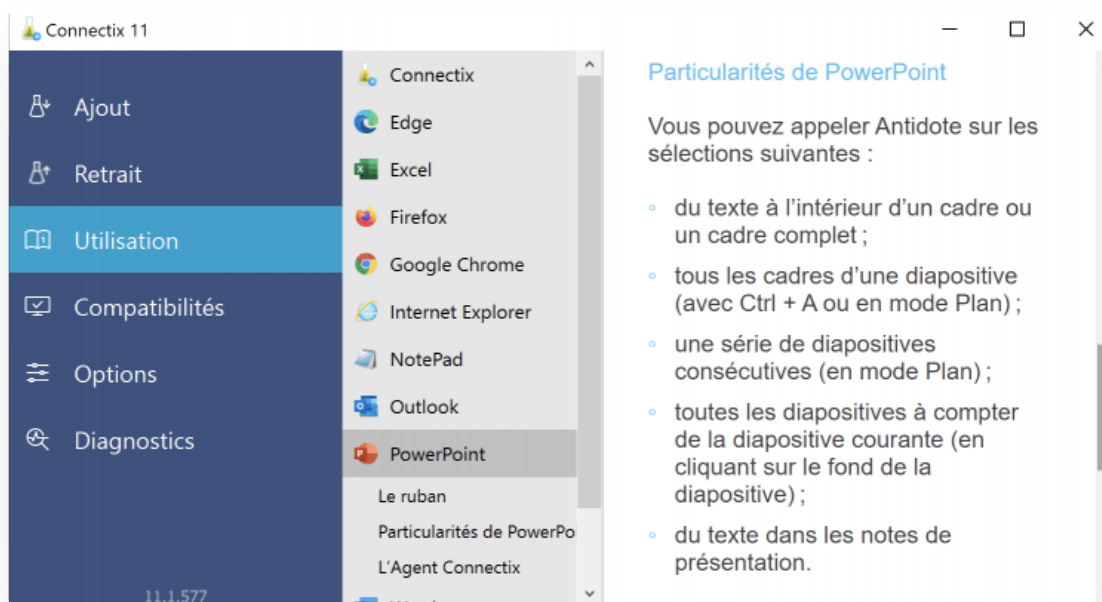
Connectix 11

Ajout

Retrait

Utilisation

Compatibilités

Options

Diagnostics

11.1.577

Connectix

Edge

Excel

Firefox

Google Chrome

Internet Explorer

NotePad

Outlook

PowerPoint

Le ruban

Particularités de PowerPo

L'Agent Connectix

Particularités de PowerPoint

Vous pouvez appeler Antidote sur les sélections suivantes :

◦ du texte à l'intérieur d'un cadre ou un cadre complet ;

◦ tous les cadres d'une diapositive (avec Ctrl + A ou en mode Plan) ;

◦ une série de diapositives consécutives (en mode Plan) ;

◦ toutes les diapositives à compter de la diapositive courante (en cliquant sur le fond de la diapositive) ;

◦ du texte dans les notes de présentation.